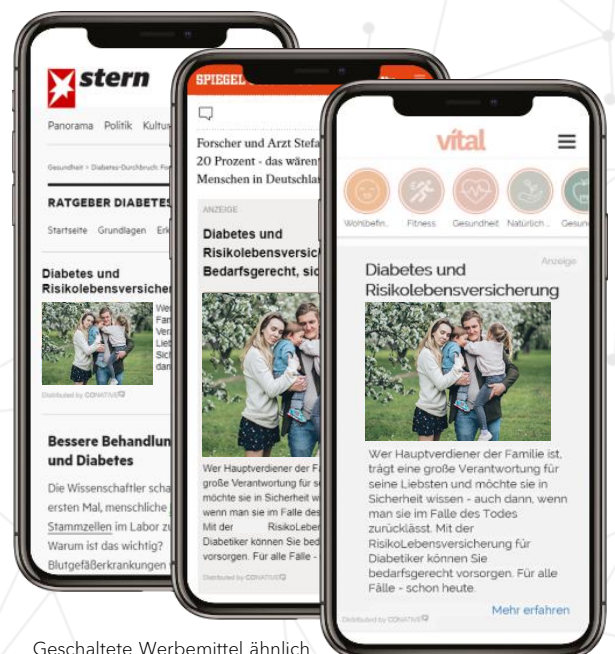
stern

Panorama Politik Kultur

Gesundheit > Diabetes-Durchbruch: Fo

RATGEBER DIABETES

Startseite Grundlagen Erk

Diabetes und Risikolebensversicher

Wer Fam Ver Lieb Sich

Distributed by CONATIVE

Bessere Behandlun und Diabetes

Die Wissenschaftler scha ersten Mal, menschliche Stammzellen im Labor zu Warum ist das wichtig? Blutgefäßerkrankungen

SPIEGEL

Forscher und Arzt Stefa 20 Prozent - das wären Menschen in Deutschla

ANZEIGE

Diabetes und Risikolebensversic Bedarfsgerecht, sic

Wer Hauptverdiener der Fa große Verantwortung für s möchte sie in Sicherheit wi wenn man sie im Falle des Mit der RisikoLeben Diabetiker können Sie bed vorsorgen. Für alle Fälle -

Distributed by CONATIVE

vital

Wohlbefin... Fitness Gesundheit Natürlich... Gesun

Anzeige

Diabetes und Risikolebensversicherung

Wer Hauptverdiener der Familie ist, trägt eine große Verantwortung für seine Liebsten und möchte sie in Sicherheit wissen - auch dann, wenn man sie im Falle des Todes zurücklässt. Mit der RisikoLebensversicherung für Diabetiker können Sie bedarfsgerecht vorsorgen. Für alle Fälle - schon heute.

Distributed by CONATIVE

Mehr erfahren

Geschaltete Werbemittel ähnlich